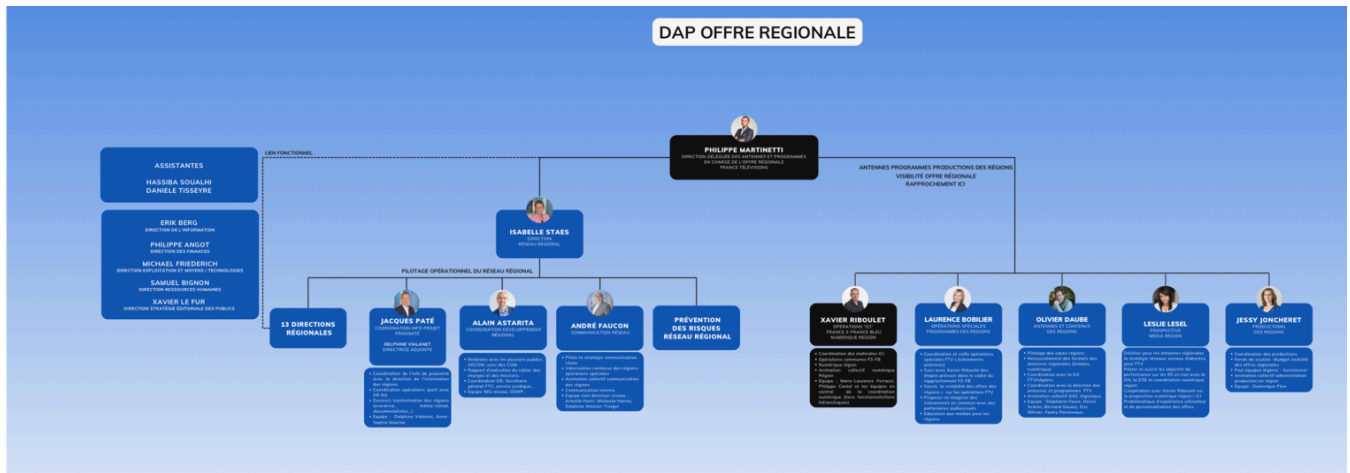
DAP OFFRE REGIONALE

PHILIPPE MARTINETTI
DIRECTION DÉLÉGUÉE DES ANTENNES ET PROGRAMMES EN CHARGE DE L'OFFRE RÉGIONALE FRANCE TÉLÉVISIONS

LIEN FONCTIONNEL

ASSISTANTES
HASSIBA SOUALHI
DANIELE TISSEYRE

ERIK BERG
DIRECTION DE L'INFORMATION
PHILIPPE ANGOT
DIRECTION DES FINANCES
MICHAEL FRIEDERICH
DIRECTION EXPLOITATION ET MOYENS / TECHNOLOGIES
SAMUEL BIGNON
DIRECTION RESSOURCES HUMAINES
XAVIER LE FUR
DIRECTION STRATÉGIE ÉDITORIALE DES PUBLICS

ANTENNES PROGRAMMES PRODUCTIONS DES RÉGIONS
VISIBILITÉ OFFRE RÉGIONALE
RAPPROCHEMENT ICI

ISABELLE STAES
DIRECTION
RÉSEAU RÉGIONAL

PILOTAGE OPÉRATIONNEL DU RÉSEAU RÉGIONAL

13 DIRECTIONS RÉGIONALES

JACQUES PATÉ
COORDINATION INFO PROJET PROXIMITÉ
DELPHINE VIALANET
DIRECTRICE ADJOINTE
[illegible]

ALAIN ASTARITA
COORDINATION DÉVELOPPEMENT RÉGIONAL
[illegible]

ANDRÉ FAUCON
COMMUNICATION RÉSEAU
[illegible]

PRÉVENTION DES RISQUES RÉSEAU RÉGIONAL

XAVIER RIBOULET
OPÉRATIONS "ICI" FRANCE 3-FRANCE BLEU NUMÉRIQUE RÉGION
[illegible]

LAURENCE BOBILIER
OPÉRATIONS SPÉCIALES PROGRAMMES DES RÉGIONS
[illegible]

OLIVIER DAUBE
ANTENNES ET CONTENUS DES RÉGIONS
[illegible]

LESLIE LESEL
PROSPECTIVE MEDIA REGION
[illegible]

JESSY JONCHERET
PRODUCTIONS DES RÉGIONS
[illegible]